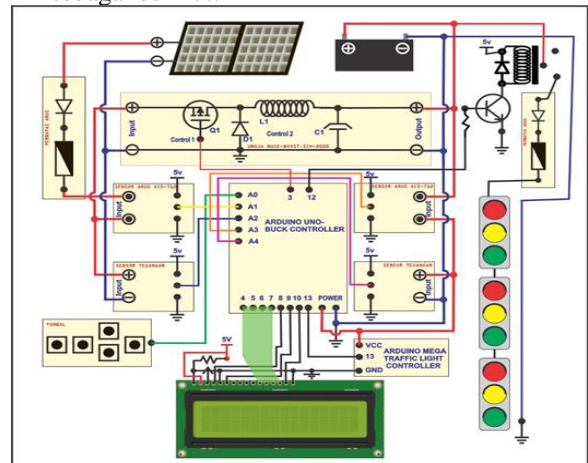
sebagai berikut.

5v

Input
Control 1
Q1
D1
L1
Control 2
C1
Output
Input
Output

PEMBATAS ARUS
SENSOR ARUS ACS-712
Input
5v
SENSOR ARUS ACS-712
Input
5v

A0
A1
A2
A3
A4
3
12
ARDUINO UNO-BUCK CONTROLLER

SENSOR TEGANGAN
Input
5v
SENSOR TEGANGAN
Input

TOMBOL

4 5 6 7 8 9 10 13 POWER

5V
VCC
13
GND
ARDUINO MEGA TRAFFIC LIGHT CONTROLLER